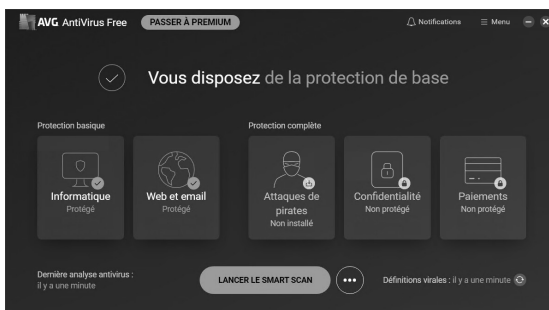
AVG AntiVirus Free PASSER À PREMIUM Notifications Menu

Vous disposez de la protection de base

Protection basique

Informatique
Protégé

Web et email
Protégé

Protection complète

Attaques de pirates
Non installé

Confidentialité
Non protégé

Paiements
Non protégé

Dernière analyse antivirus : il y a une minute

LANCER LE SMART SCAN

•••

Définitions virales : il y a une minute